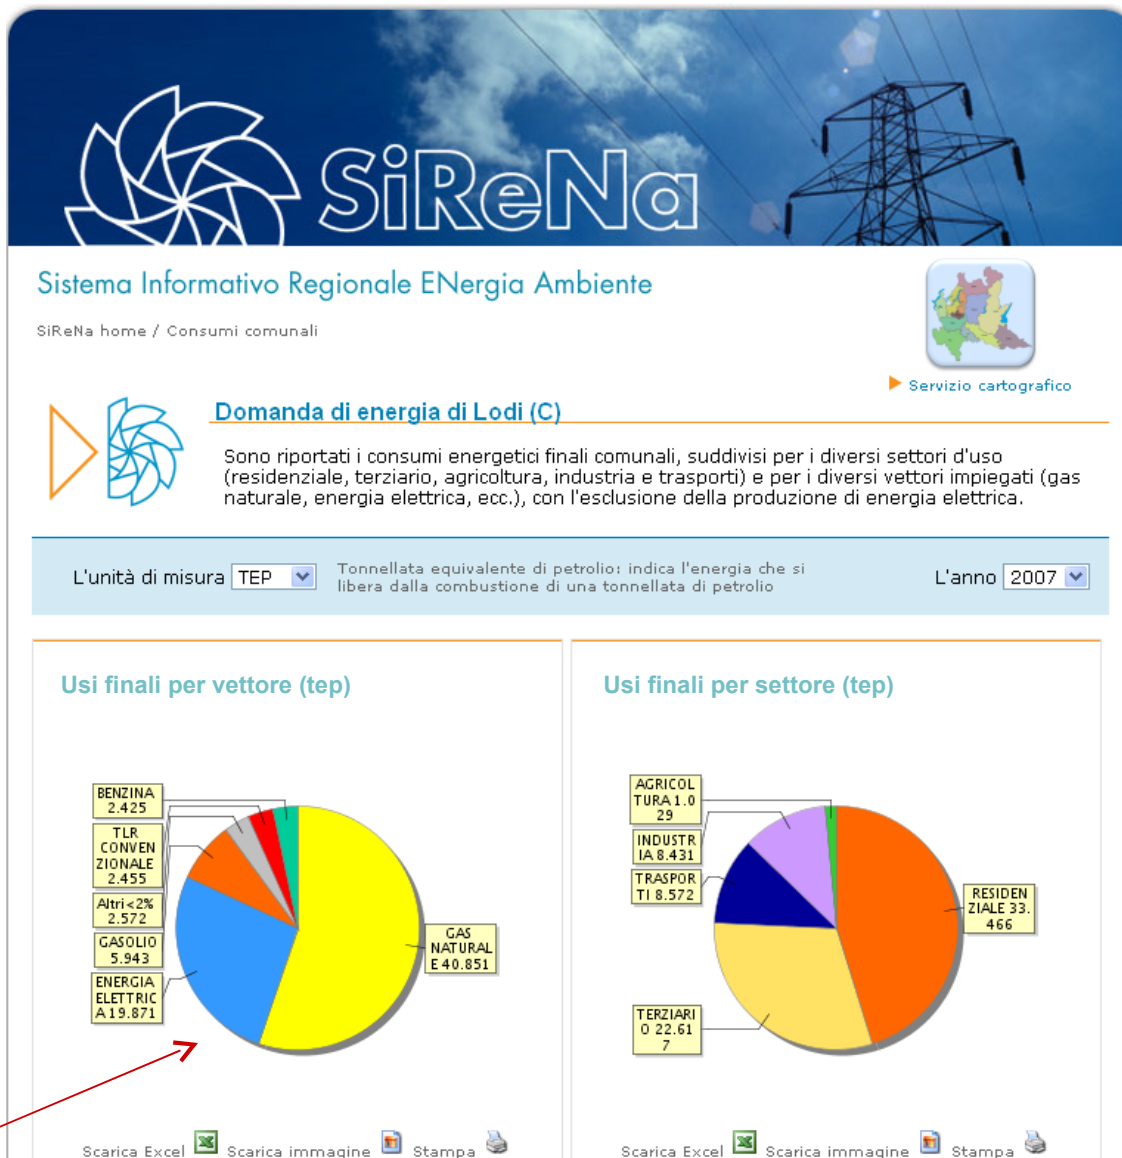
SiReNa

Sistema Informativo Regionale ENergia Ambiente

SiReNa home / Consumi comunali

Servizio cartografico

Domanda di energia di Lodi (C)

Sono riportati i consumi energetici finali comunali, suddivisi per i diversi settori d'uso (residenziale, terziario, agricoltura, industria e trasporti) e per i diversi vettori impiegati (gas naturale, energia elettrica, ecc.), con l'esclusione della produzione di energia elettrica.

L'unità di misura TEP

Tonnellata equivalente di petrolio: indica l'energia che si libera dalla combustione di una tonnellata di petrolio

L'anno 2007

Usi finali per vettore (tep)

BENZINA 2.425

TLR CONVENZIONALE 2.455

Altri<2% 2.572

GASOLIO 5.943

ENERGIA ELETTRICA 19.871

GAS NATURALE 40.851

Scarica Excel Scarica immagine Stampa

Usi finali per settore (tep)

AGRICOLTURA 1.029

INDUSTRIA 8.431

TRASPORTI 8.572

TERZIARIO 22.617

RESIDENZIALE 33.466

Scarica Excel Scarica immagine Stampa